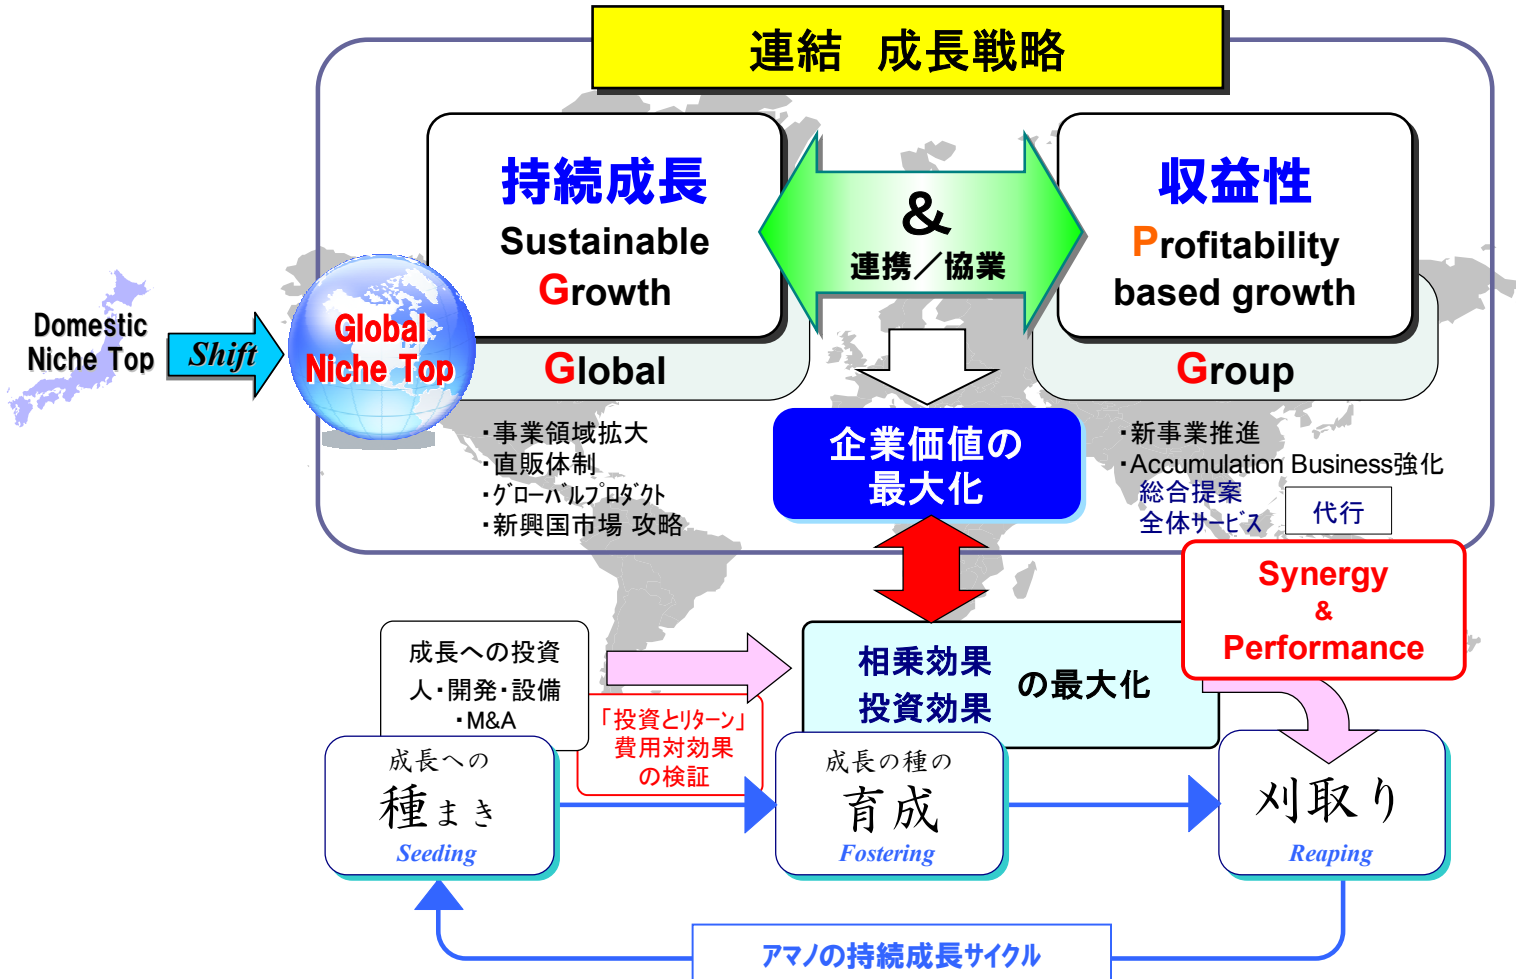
連結　成長戦略

持続成長
Sustainable Growth

&
連携／協業

収益性
Profitability based growth

Domestic Niche Top

Shift

Global Niche Top

Global

Group

・事業領域拡大
・直販体制
・ｸﾞﾛｰﾊﾞﾙﾌﾟﾛﾀﾞｸﾄ
・新興国市場 攻略

企業価値の最大化

・新事業推進
・Accumulation Business強化
総合提案
全体ｻｰﾋﾞｽ
代行

Synergy & Performance

成長への投資
人・開発・設備
・M&A

「投資とﾘﾀｰﾝ」
費用対効果
の検証

相乗効果
投資効果
の最大化

成長への
種まき
Seeding

成長の種の
育成
Fostering

刈取り
Reaping

アマノの持続成長サイクル